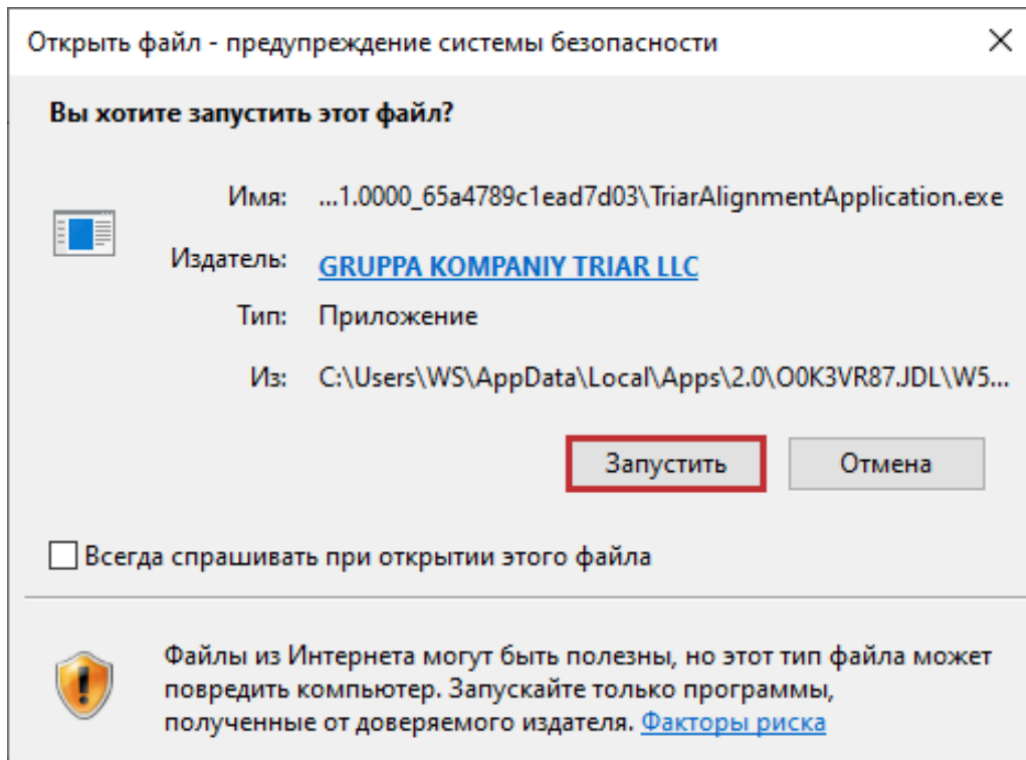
Открыть файл - предупреждение системы безопасности

×

Вы хотите запустить этот файл?

Имя: ...1.0000_65a4789c1ead7d03\TriarAlignmentApplication.exe

Издатель: GRUPPA KOMPANIY TRIAR LLC

Тип: Приложение

Из: C:\Users\WS\AppData\Local\Apps\2.0\O0K3VR87.JDL\W5...

Запустить

Отмена

Всегда спрашивать при открытии этого файла

Файлы из Интернета могут быть полезны, но этот тип файла может повредить компьютер. Запускайте только программы, полученные от доверяемого издателя. Факторы риска